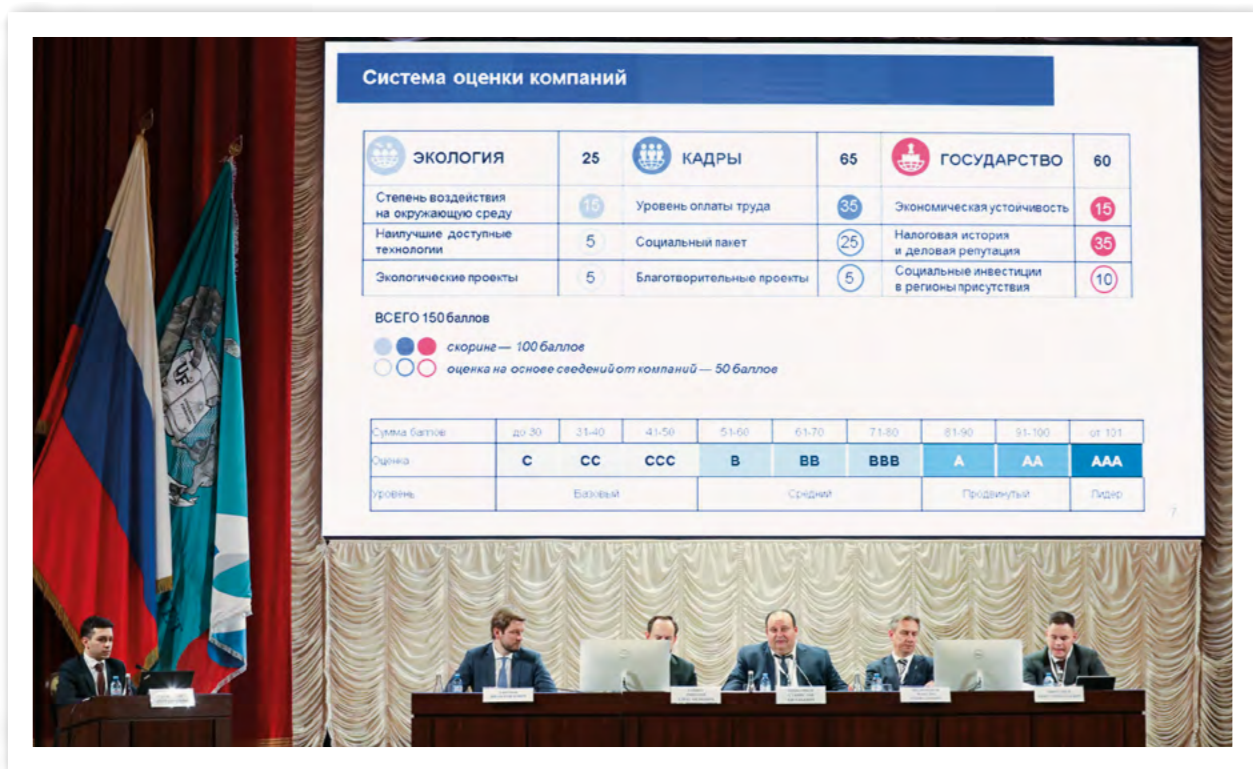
Система оценки компаний

| ЭКОЛОГИЯ | 25 | КАДРЫ | 65 | ГОСУДАРСТВО | 60 |
|---|---|---|---|---|---|
| Степень воздействия на окружающую среду | 15 | Уровень оплаты труда | 35 | Экономическая устойчивость | 15 |
| Наилучшие доступные технологии | 5 | Социальный пакет | 25 | Налоговая история и деловая репутация | 35 |
| Экологические проекты | 5 | Благотворительные проекты | 5 | Социальные инвестиции в регионы присутствия | 10 |

ВСЕГО 150 баллов

скоринг — 100 баллов

оценка на основе сведений от компаний — 50 баллов

| Сумма баллов | до 30 | 31-40 | 41-50 | 51-60 | 61-70 | 71-80 | 81-90 | 91-100 | от 101 |
|---|---|---|---|---|---|---|---|---|---|
| Оценка | C | CC | CCC | B | BB | BBB | A | AA | AAA |
| Уровень | Базовый | | | Средний | | | Продвинутый | | Лидер |

7